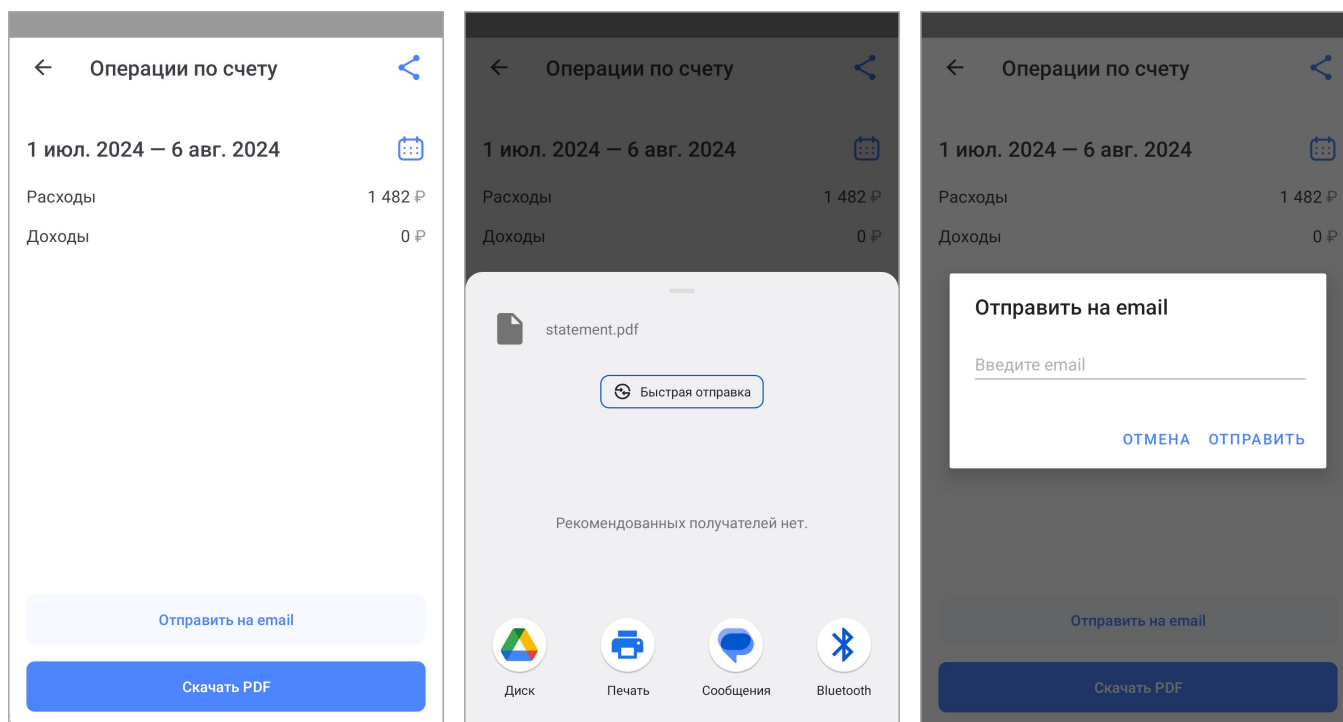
Операции по счету

1 июл. 2024 — 6 авг. 2024

Расходы 1 482 ₽

Доходы 0 ₽

Отправить на email

Скачать PDF

Операции по счету

1 июл. 2024 — 6 авг. 2024

Расходы 1 482 ₽

Доходы 0 ₽

statement.pdf

Быстрая отправка

Рекомендованных получателей нет.

Диск

Печать

Сообщения

Bluetooth

Операции по счету

1 июл. 2024 — 6 авг. 2024

Расходы 1 482 ₽

Доходы 0 ₽

Отправить на email

Введите email

ОТМЕНА ОТПРАВИТЬ

Отправить на email

Скачать PDF